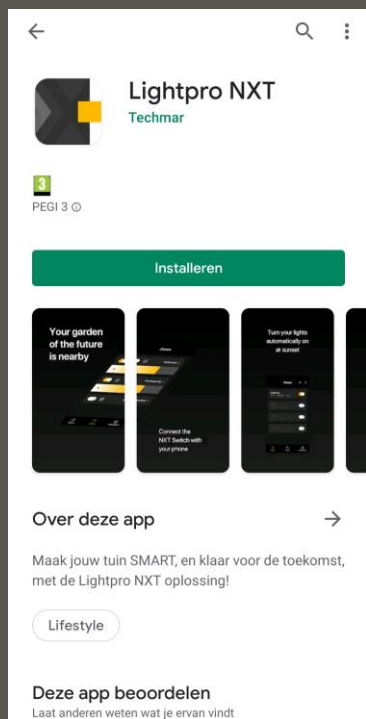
Lightpro NXT
Techmar

3
PEGI 3 ⓘ

Installeren

Your garden of the future is nearby

Connect the NXT Switch with your phone

Turn your lights automatically on at sunset

Over deze app →

Maak jouw tuin SMART, en klaar voor de toekomst, met de Lightpro NXT oplossing!

Lifestyle

Deze app beoordelen
Laat anderen weten wat je ervan vindt